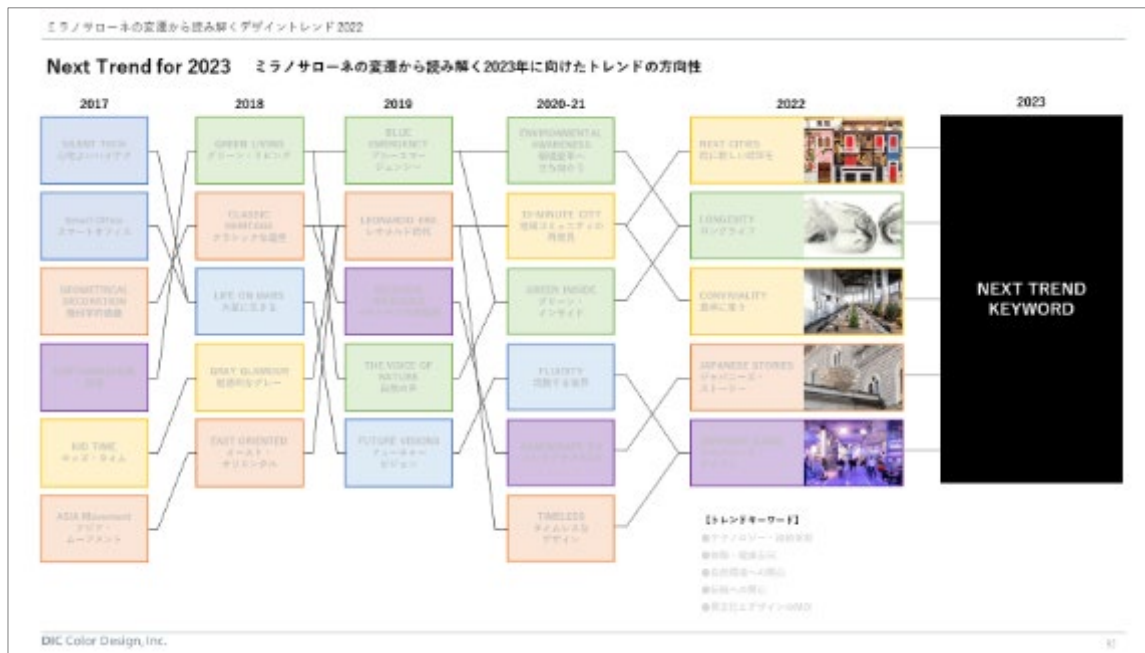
ミラノサローネの変遷から読み解くデザイントレンド2022

Next Trend for 2023 ミラノサローネの変遷から読み解く2023年に向けたトレンドの方向性

2017

SILENT TECH
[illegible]

Smart Office
スマートオフィス

GEOMETRICAL DECORATION
幾何学的装飾

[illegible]

KID TIME
キッズ・タイム

ASIA Movement
アジア・ムーブメント

2018

GREEN LIVING
グリーン・リビング

CLASSIC HERITAGE
クラシックな遺産

LIFE ON MARS
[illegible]

GRAY GLAMOUR
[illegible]グレー

EAST ORIENTED
イースト・オリエンタル

2019

BLUE EMERGENCY
ブルーエマージェンシー

LEONARDO ERA
レオナルド時代

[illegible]

THE VOICE OF NATURE
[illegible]

FUTURE VISIONS
フューチャービジョン

2020-21

ENVIRONMENTAL AWARENESS
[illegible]

15-MINUTE CITY
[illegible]

GREEN INSIDE
グリーン・インサイド

FLUIDITY
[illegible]

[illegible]

TIMELESS
タイムレスなデザイン

2022

NEXT CITIES
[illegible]

LONGEVITY
ロングライフ

CONVIVIALITY
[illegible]

JAPANESE STORIES
ジャパニーズ・ストーリー

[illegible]

【トレンドキーワード】
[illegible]
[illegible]
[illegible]
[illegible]
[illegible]

2023

NEXT TREND KEYWORD

DIC Color Design, Inc.
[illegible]